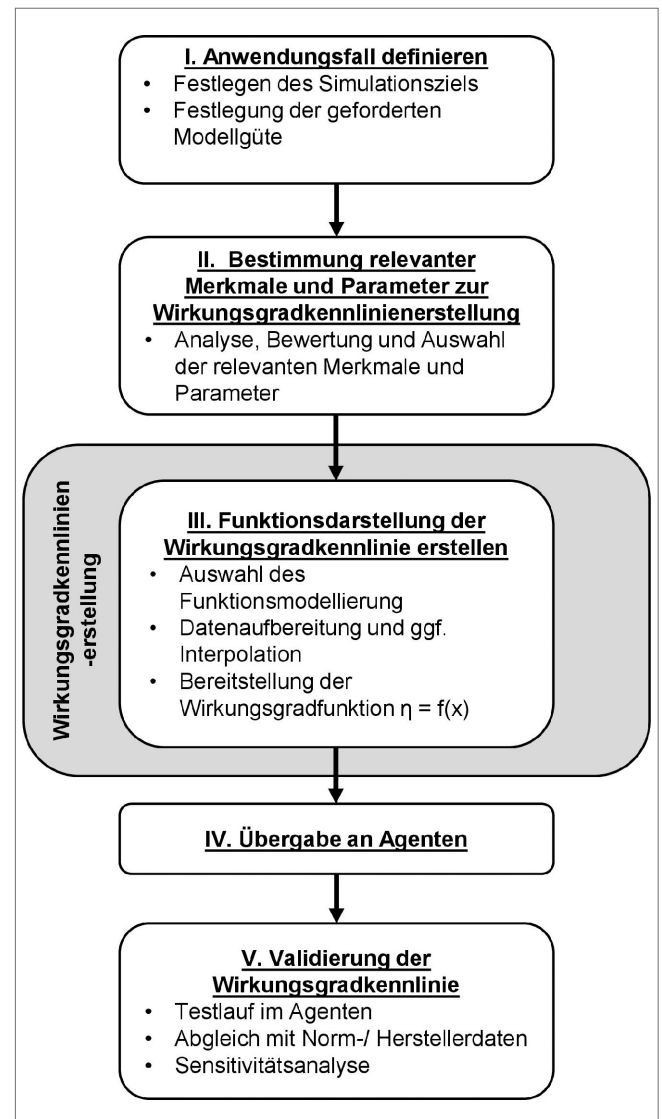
I. Anwendungsfall definieren
• Festlegen des Simulationsziels
• Festlegung der geforderten Modellgüte

II. Bestimmung relevanter Merkmale und Parameter zur Wirkungsgradkennlinienerstellung
• Analyse, Bewertung und Auswahl der relevanten Merkmale und Parameter

Wirkungsgradkennlinien -erstellung

III. Funktionsdarstellung der Wirkungsgradkennlinie erstellen
• Auswahl des Funktionsmodellierung
• Datenaufbereitung und ggf. Interpolation
• Bereitstellung der Wirkungsgradfunktion $\eta = f(x)$

IV. Übergabe an Agenten

V. Validierung der Wirkungsgradkennlinie
• Testlauf im Agenten
• Abgleich mit Norm-/ Herstellerdaten
• Sensitivitätsanalyse